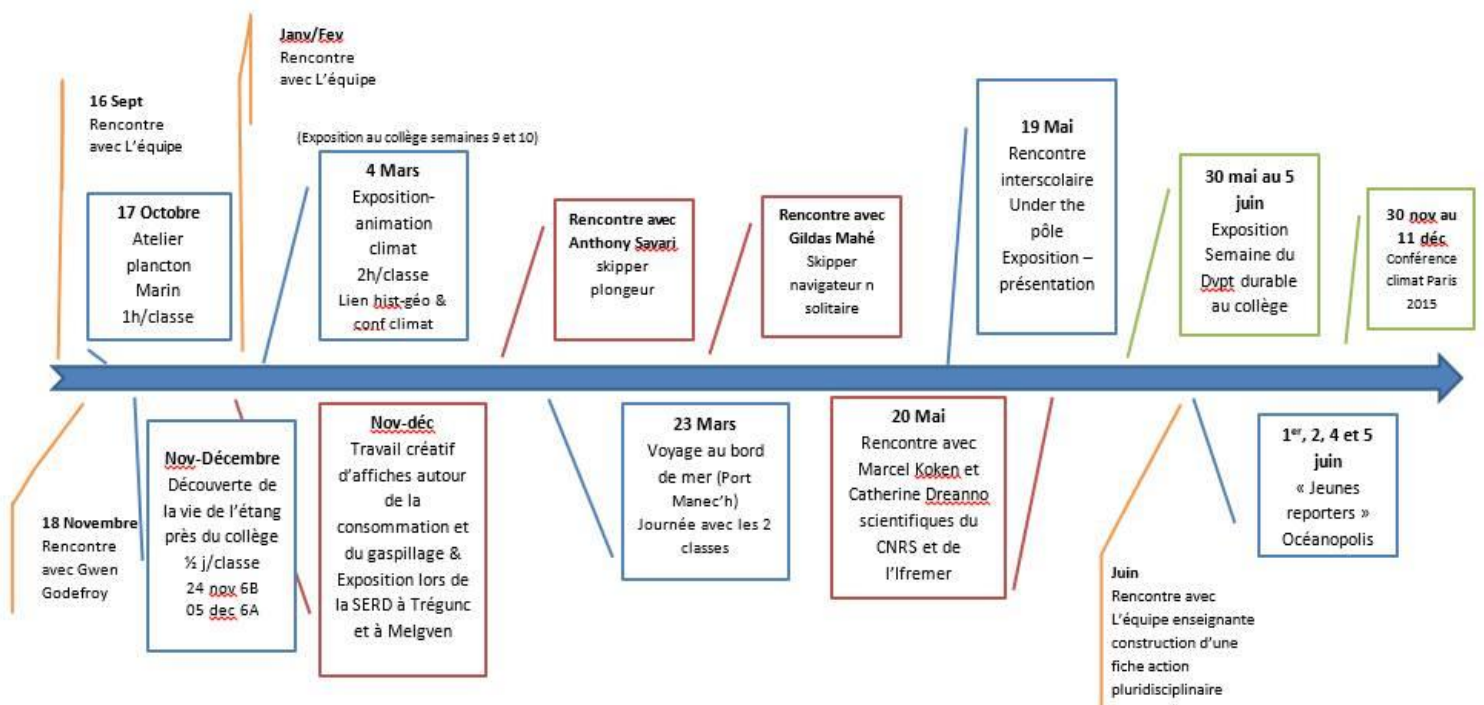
16 Sept
Rencontre avec L'équipe

Janv/Fev
Rencontre avec L'équipe

17 Octobre
Atelier plancton Marin 1h/classe

(Exposition au collège semaines 9 et 10)

4 Mars
Exposition-animation climat 2h/classe
Lien hist-géo & conf climat

Rencontre avec Anthony Savari
skipper plongeur

Rencontre avec Gildas Mahé
Skipper navigateur n solitaire

19 Mai
Rencontre interscolaire Under the pôle
Exposition – présentation

30 mai au 5 juin
Exposition Semaine du Dvpt durable au collège

30 nov au 11 déc
Conférence climat Paris 2015

18 Novembre
Rencontre avec Gwen Godefroy

Nov-Décembre
Découverte de la vie de l'étang près du collège
½ j/classe
24 nov 6B
05 dec 6A

Nov-déc
Travail créatif d'affiches autour de la consommation et du gaspillage & Exposition lors de la SERD à Trégunc et à Melgven

23 Mars
Voyage au bord de mer (Port Manec'h)
Journée avec les 2 classes

20 Mai
Rencontre avec Marcel Koken et Catherine Dreanno scientifiques du CNRS et de l'Ifremer

1er, 2, 4 et 5 juin
« Jeunes reporters »
Océanopolis

Juin
Rencontre avec L'équipe enseignante construction d'une fiche action pluridisciplinaire